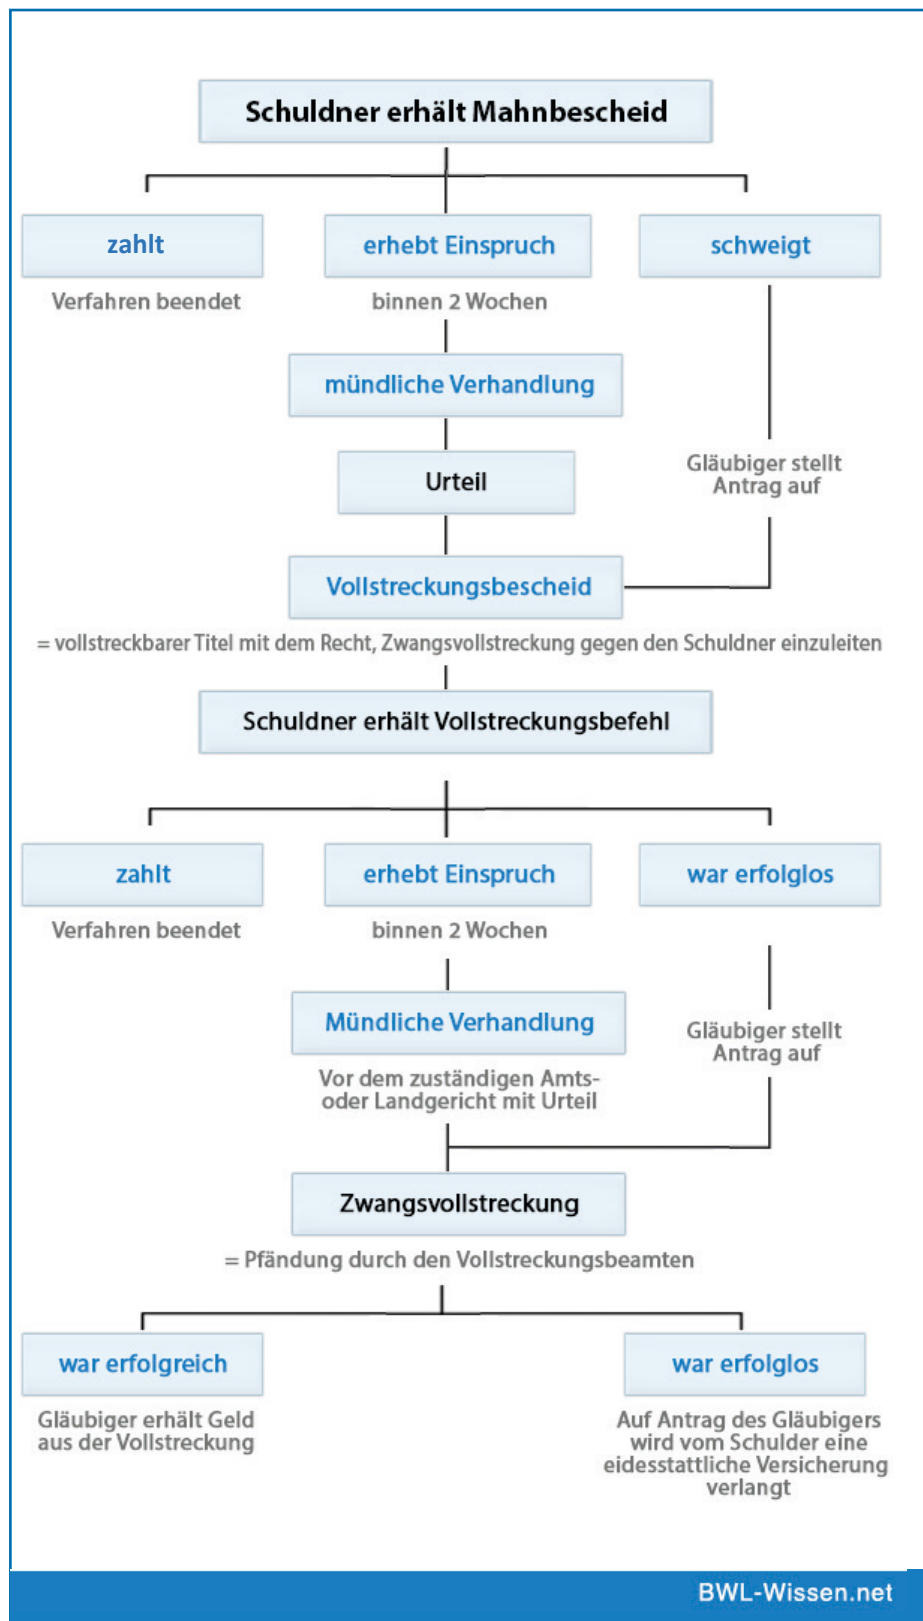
Schuldner erhält Mahnbescheid

zahlt

Verfahren beendet

erhebt Einspruch

binnen 2 Wochen

schweigt

mündliche Verhandlung

Urteil

Gläubiger stellt Antrag auf

Vollstreckungsbescheid

= vollstreckbarer Titel mit dem Recht, Zwangsvollstreckung gegen den Schuldner einzuleiten

Schuldner erhält Vollstreckungsbefehl

zahlt

Verfahren beendet

erhebt Einspruch

binnen 2 Wochen

war erfolglos

Mündliche Verhandlung

Vor dem zuständigen Amts- oder Landgericht mit Urteil

Gläubiger stellt Antrag auf

Zwangsvollstreckung

= Pfändung durch den Vollstreckungsbeamten

war erfolgreich

Gläubiger erhält Geld aus der Vollstreckung

war erfolglos

Auf Antrag des Gläubigers wird vom Schulder eine eidesstattliche Versicherung verlangt

BWL-Wissen.net